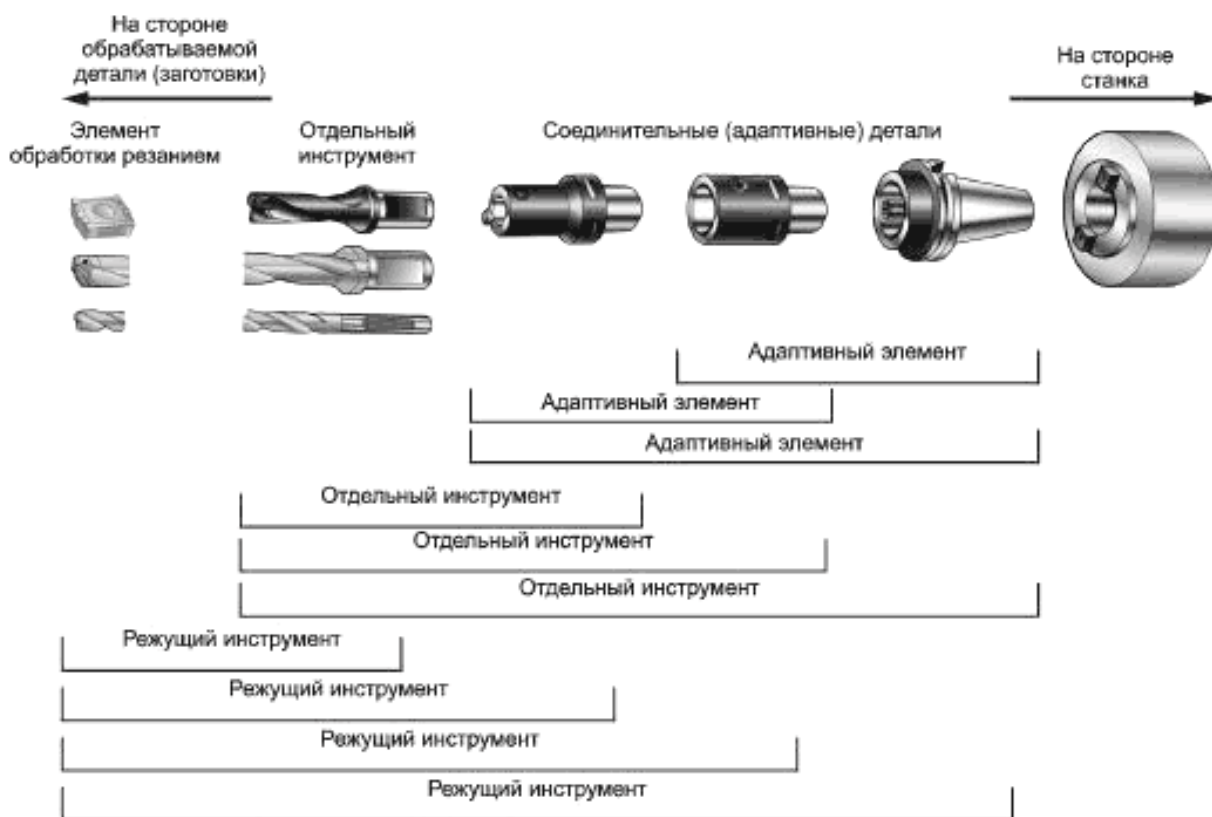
На стороне обрабатываемой детали (заготовки)

На стороне станка

Элемент обработки резанием

Отдельный инструмент

Соединительные (адаптивные) детали

Адаптивный элемент

Адаптивный элемент

Адаптивный элемент

Отдельный инструмент

Отдельный инструмент

Отдельный инструмент

Режущий инструмент

Режущий инструмент

Режущий инструмент

Режущий инструмент